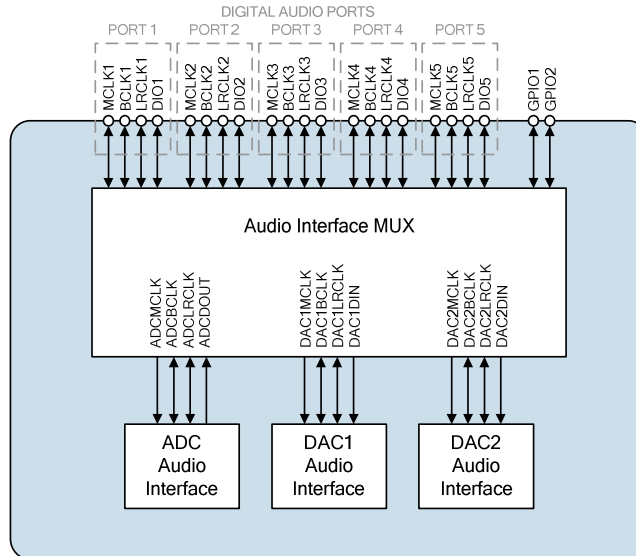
DIGITAL AUDIO PORTS

PORT 1
MCLK1
BCLK1
LRCLK1
DIO1

PORT 2
MCLK2
BCLK2
LRCLK2
DIO2

PORT 3
MCLK3
BCLK3
LRCLK3
DIO3

PORT 4
MCLK4
BCLK4
LRCLK4
DIO4

PORT 5
MCLK5
BCLK5
LRCLK5
DIO5

GPIO1
GPIO2

Audio Interface MUX

ADCMCLK
ADCBCLK
ADCLRCLK
ADCDOUT

DAC1MCLK
DAC1BCLK
DAC1LRCLK
DAC1DIN

DAC2MCLK
DAC2BCLK
DAC2LRCLK
DAC2DIN

ADC Audio Interface

DAC1 Audio Interface

DAC2 Audio Interface